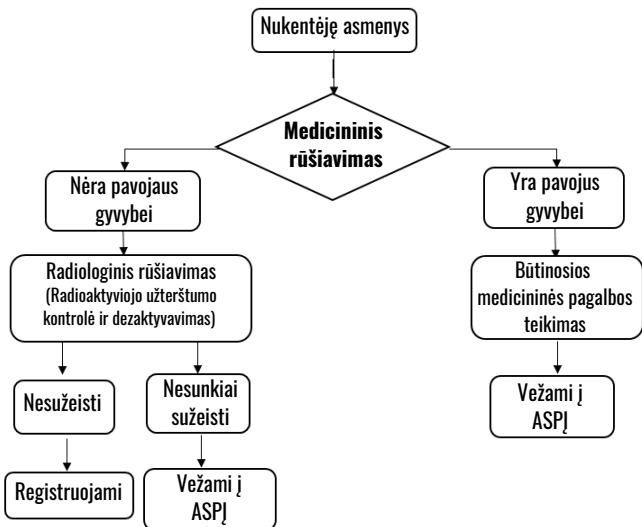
Nukentėję asmenys

Medicininis rūšiavimas

Nėra pavojaus gyvybei

Yra pavojus gyvybei

Radiologinis rūšiavimas (Radioaktyviojo užterštumo kontrolė ir dezaktyvavimas)

Būtinosios medicininės pagalbos teikimas

Nesužeisti

Nesunkiai sužeisti

Vežami į ASPĮ

Registruojami

Vežami į ASPĮ